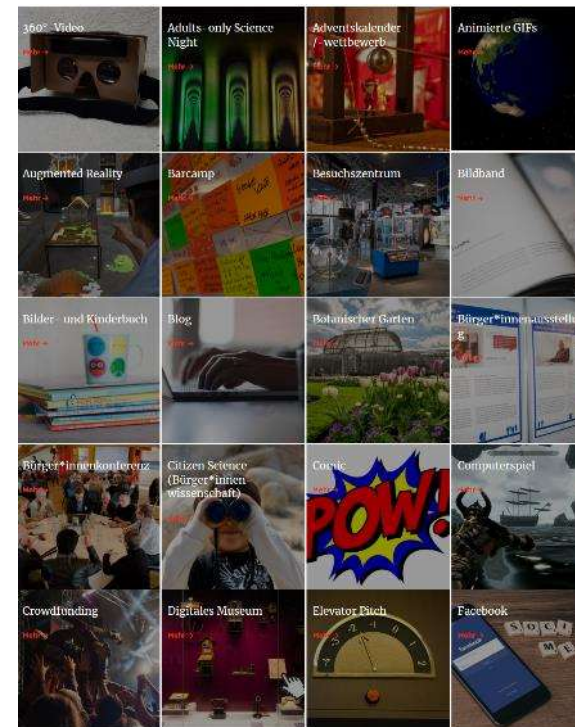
360° Video

Mehr →

Adults- only Science Night

Mehr →

Adventskalender / -wettbewerb

Mehr →

Animierte GIFs

Mehr →

Augmented Reality

Mehr →

Barcamp

Mehr →

Besuchszentrum

Mehr →

Bildband

Mehr →

Bilder- und Kinderbuch

Mehr →

Blog

Mehr →

Botanischer Garten

Mehr →

Bürger*innen-ausstellu g

Mehr →

Bürger*innenkonferenz

Mehr →

Citizen Science (Bürger*innen wissenschaft)

Mehr →

Comic

Mehr →

Computerspiel

Mehr →

Crowdfunding

Mehr →

Digitales Museum

Mehr →

Elevator Pitch

Mehr →

Facebook

Mehr →